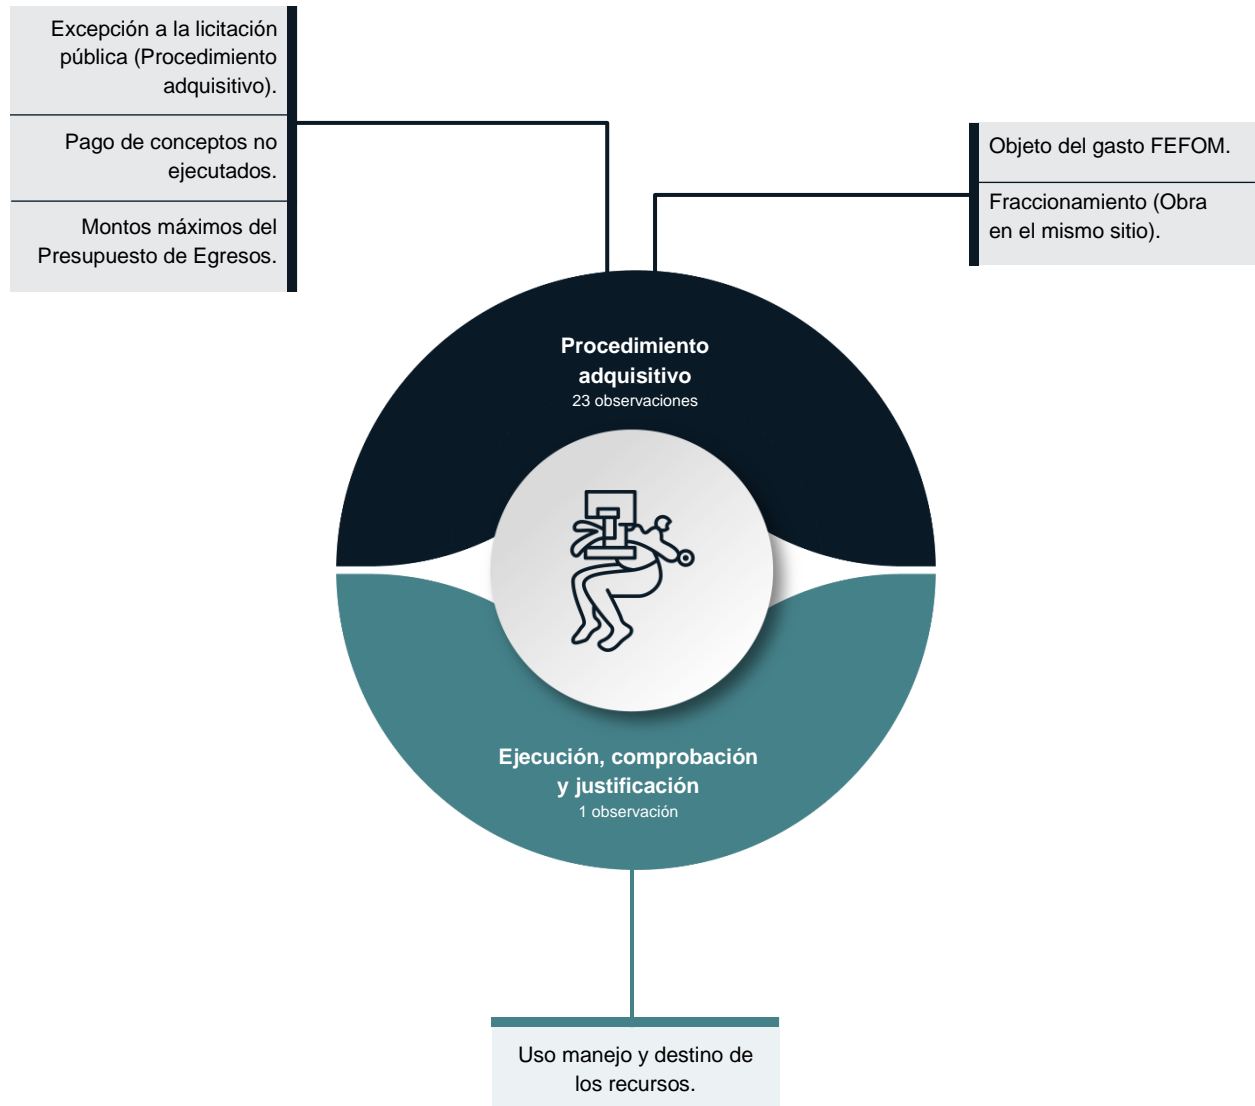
Excepción a la licitación pública (Procedimiento adquisitivo).

Pago de conceptos no ejecutados.

Montos máximos del Presupuesto de Egresos.

Objeto del gasto FEFOM.

Fraccionamiento (Obra en el mismo sitio).

Procedimiento adquisitivo
23 observaciones

Ejecución, comprobación y justificación
1 observación

Uso manejo y destino de los recursos.